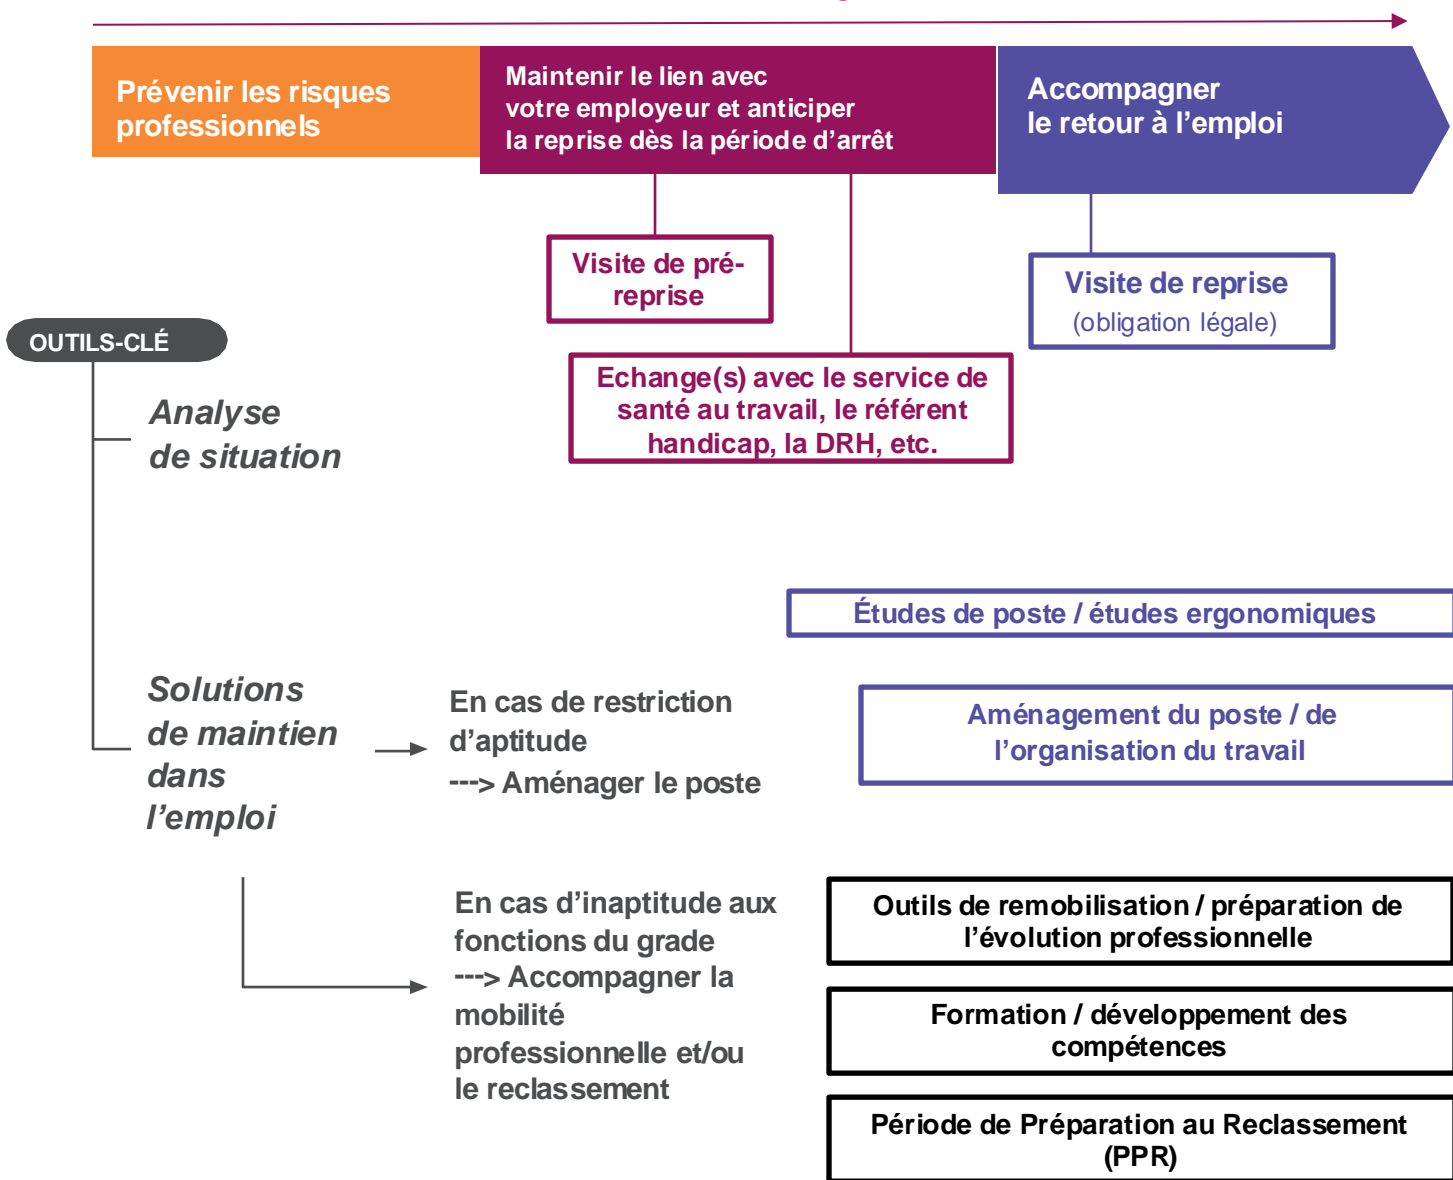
Prévenir les risques professionnels

Maintenir le lien avec votre employeur et anticiper la reprise dès la période d'arrêt

Accompagner le retour à l'emploi

Visite de pré-reprise

Visite de reprise
(obligation légale)

OUTILS-CLÉ

Echange(s) avec le service de santé au travail, le référent handicap, la DRH, etc.

Analyse de situation

Études de poste / études ergonomiques

Solutions de maintien dans l'emploi

En cas de restriction d'aptitude
---> Aménager le poste

Aménagement du poste / de l'organisation du travail

En cas d'inaptitude aux fonctions du grade
---> Accompagner la mobilité professionnelle et/ou le reclassement

Outils de remobilisation / préparation de l'évolution professionnelle

Formation / développement des compétences

Période de Préparation au Reclassement (PPR)